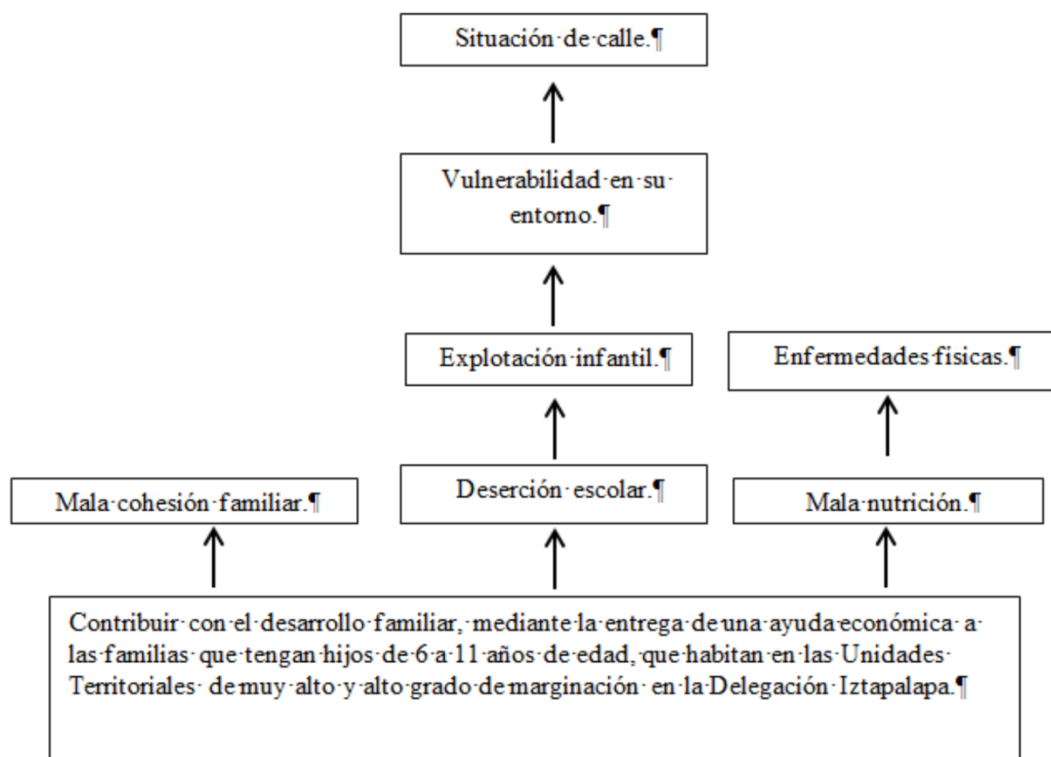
Situación·de·calle.¶

Vulnerabilidad·en·su·entorno.¶

Explotación·infantil.¶

Enfermedades·físicas.¶

Mala·cohesión·familiar.¶

Deserción·escolar.¶

Mala·nutrición.¶

Contribuir·con·el·desarrollo·familiar,·mediante·la·entrega·de·una·ayuda·económica·a·las·familias·que·tengan·hijos·de·6·a·11·años·de·edad,·que·habitan·en·las·Unidades·Territoriales·de·muy·alto·y·alto·grado·de·marginación·en·la·Delegación·Iztapalapa.¶